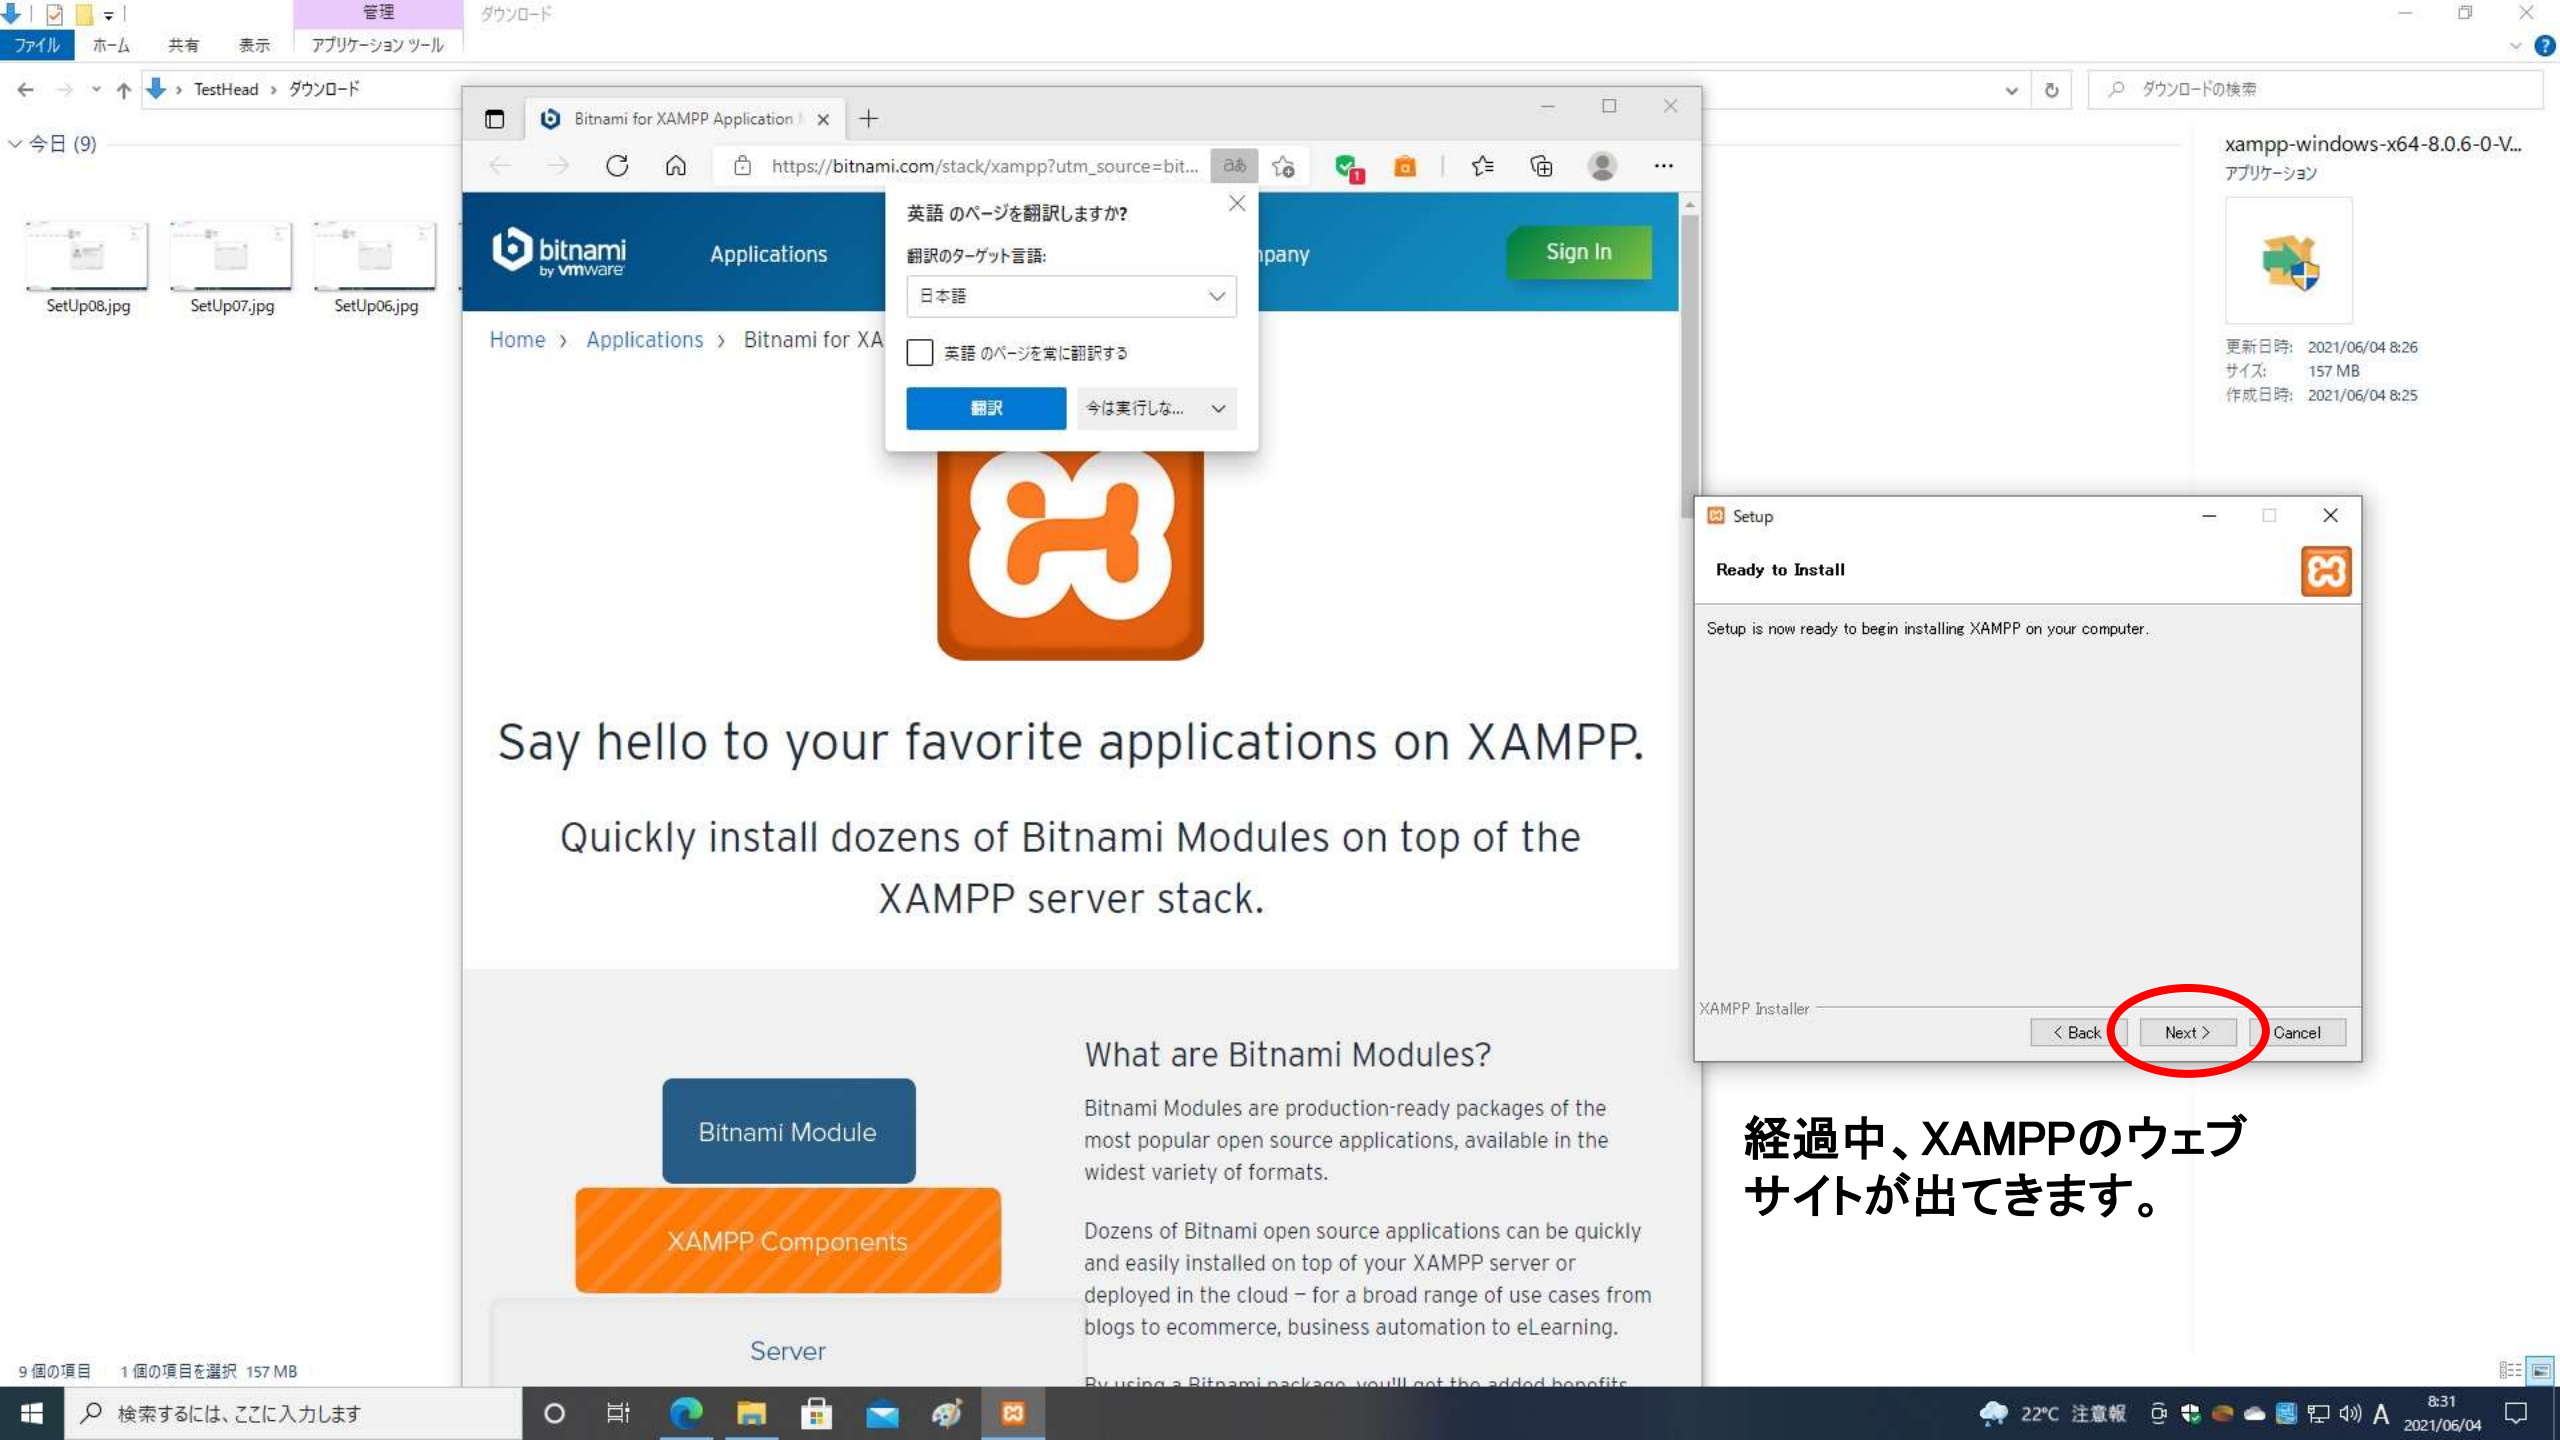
管理 ダウンロード
ファイル ホーム 共有 表示 アプリケーション ツール
TestHead › ダウンロード
ダウンロードの検索
今日 (9)
SetUp08.jpg SetUp07.jpg SetUp06.jpg

Bitnami for XAMPP Application
https://bitnami.com/stack/xampp?utm_source=bit...

bitnami by vmware Applications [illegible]pany Sign In

英語 のページを翻訳しますか?
翻訳のターゲット言語:
日本語
英語 のページを常に翻訳する
翻訳 今は実行しな...

Home › Applications › Bitnami for XA

Say hello to your favorite applications on XAMPP.

Quickly install dozens of Bitnami Modules on top of the XAMPP server stack.

What are Bitnami Modules?

Bitnami Modules are production-ready packages of the most popular open source applications, available in the widest variety of formats.

Dozens of Bitnami open source applications can be quickly and easily installed on top of your XAMPP server or deployed in the cloud – for a broad range of use cases from blogs to ecommerce, business automation to eLearning.

By using a Bitnami package, you'll get the added benefits

Bitnami Module
XAMPP Components
Server

xampp-windows-x64-8.0.6-0-V...
アプリケーション
更新日時: 2021/06/04 8:26
サイズ: 157 MB
作成日時: 2021/06/04 8:25

Setup
Ready to Install
Setup is now ready to begin installing XAMPP on your computer.
XAMPP Installer
< Back Next > Cancel

経過中、XAMPPのウェブサイトが出てきます。

9 個の項目 1 個の項目を選択 157 MB
検索するには、ここに入力します
22°C 注意報 A 8:31 2021/06/04